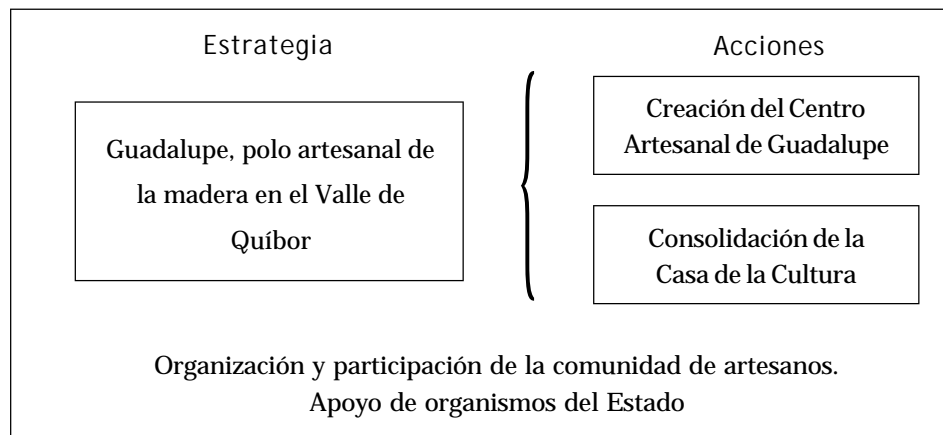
Estrategia

Acciones

Guadalupe, polo artesanal de la madera en el Valle de Quíbor

Creación del Centro Artesanal de Guadalupe

Consolidación de la Casa de la Cultura

Organización y participación de la comunidad de artesanos.
Apoyo de organismos del Estado